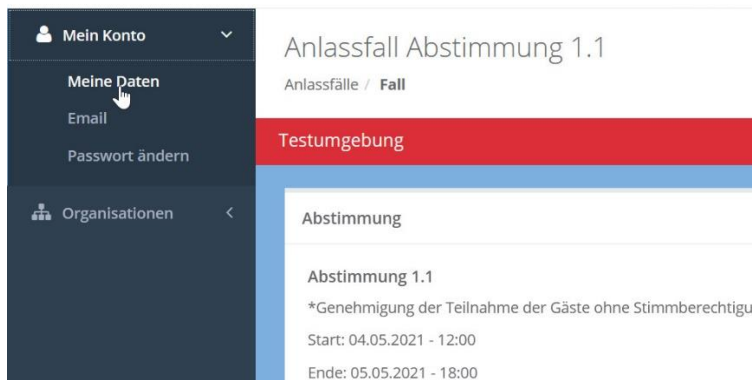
Mein Konto
Meine Daten
Email
Passwort ändern
Organisationen

Anlassfall Abstimmung 1.1
Anlassfälle / Fall

Testumgebung

Abstimmung

Abstimmung 1.1
*Genehmigung der Teilnahme der Gäste ohne Stimmberechtigu
Start: 04.05.2021 - 12:00
Ende: 05.05.2021 - 18:00